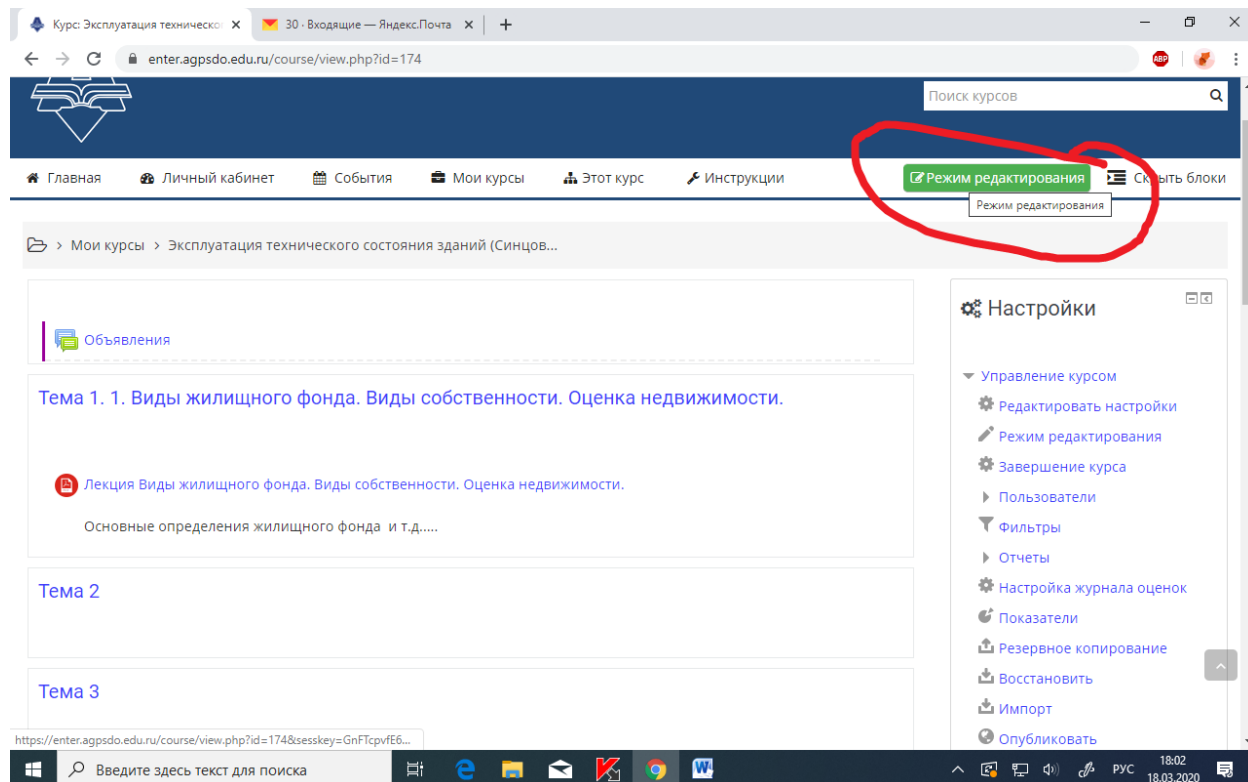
Курс: Эксплуатация техническо ×
30 · Входящие — Яндекс.Почта ×
+
enter.agpsdo.edu.ru/course/view.php?id=174

Поиск курсов

Главная
Личный кабинет
События
Мои курсы
Этот курс
Инструкции
Режим редактирования
Скрыть блоки
Режим редактирования

Мои курсы > Эксплуатация технического состояния зданий (Синцов...

Объявления

Тема 1. 1. Виды жилищного фонда. Виды собственности. Оценка недвижимости.

Лекция Виды жилищного фонда. Виды собственности. Оценка недвижимости.

Основные определения жилищного фонда и т.д.....

Тема 2

Тема 3

Настройки

Управление курсом
Редактировать настройки
Режим редактирования
Завершение курса
Пользователи
Фильтры
Отчеты
Настройка журнала оценок
Показатели
Резервное копирование
Восстановить
Импорт
Опубликовать

https://enter.agpsdo.edu.ru/course/view.php?id=174&sesskey=GnFTcpvfE6...

Введите здесь текст для поиска
РУС
18:02
18.03.2020